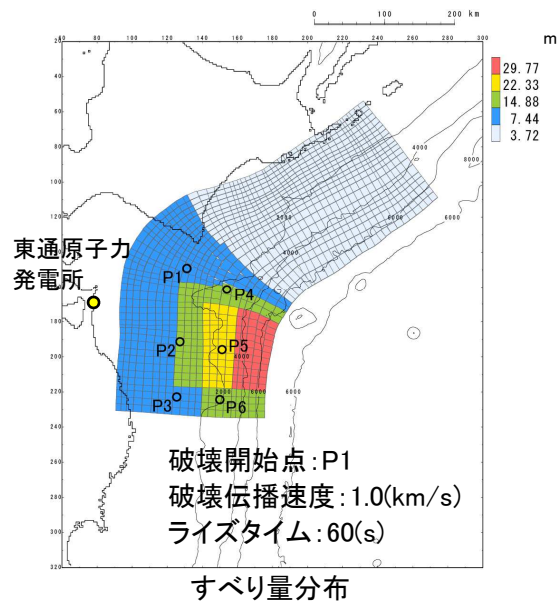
0 100 200 km

60 80 100 120 140 160 180 200 220 240 260 280 300

m
29.77
22.33
14.88
7.44
3.72

20
40
60
80
100
120
140
160
180
200
220
240
260
280
300
320

4000
4000
2000
6000
4000
6000
4000
2000
4000
6000
2000
6000

東通原子力
発電所

P1
P4
P2
P5
P3
P6

破壊開始点:P1
破壊伝播速度:1.0(km/s)
ライズタイム:60(s)

すべり量分布